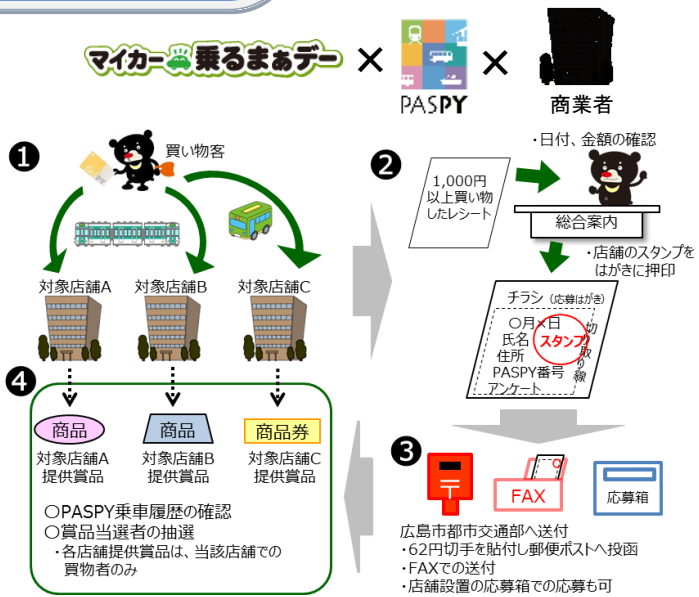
マイカー乗るまぁデー × PASPY × 商業者

❶
買い物客

対象店舗A 対象店舗B 対象店舗C

❷
1,000円以上買い物したレシート

・日付、金額の確認

総合案内

・店舗のスタンプをはがきに押印

チラシ（応募はがき）
〇月×日
氏名
住所
PASPY番号
アンケート
スタンプ
切り取り線

❸
FAX
応募箱

広島市都市交通部へ送付
・62円切手を貼付し郵便ポストへ投函
・FAXでの送付
・店舗設置の応募箱での応募も可

❹
商品
対象店舗A
提供賞品

商品
対象店舗B
提供賞品

商品券
対象店舗C
提供賞品

〇PASPY乗車履歴の確認
〇賞品当選者の抽選
・各店舗提供賞品は、当該店舗での買物者のみ